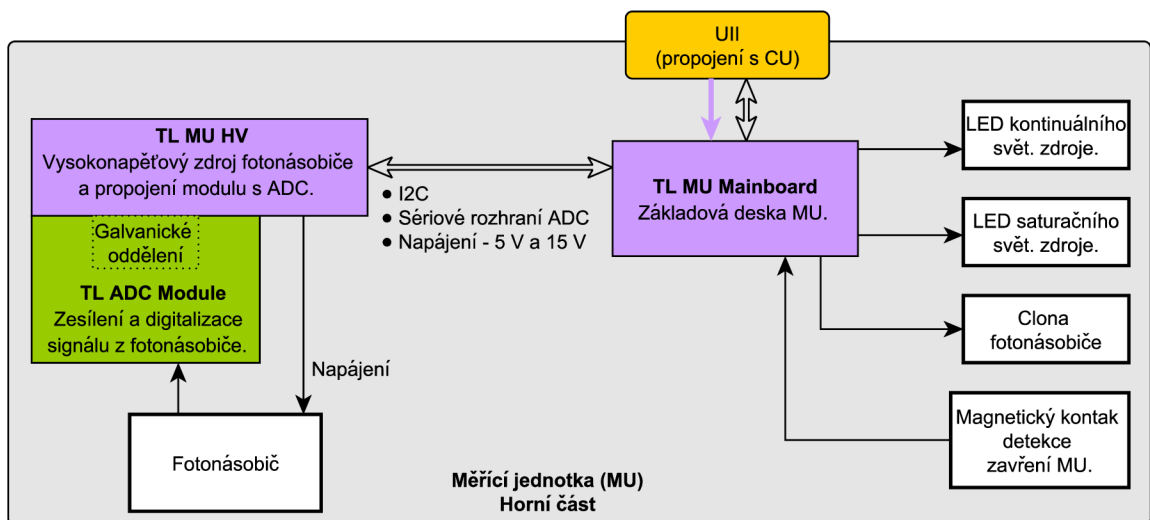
UII
(propojení s CU)

TL MU HV
Vysokonapěťový zdroj fotonásobiče a propojení modulu s ADC.

Galvanické oddělení

TL ADC Module
Zesílení a digitalizace signálu z fotonásobiče.

• I2C
• Sériové rozhraní ADC
• Napájení - 5 V a 15 V

TL MU Mainboard
Základová deska MU.

LED kontinuálního svět. zdroje.

LED saturačního svět. zdroje.

Clona fotonásobiče

Magnetický kontak detekce zavření MU.

Napájení

Fotonásobič

Měřící jednotka (MU)
Horní část